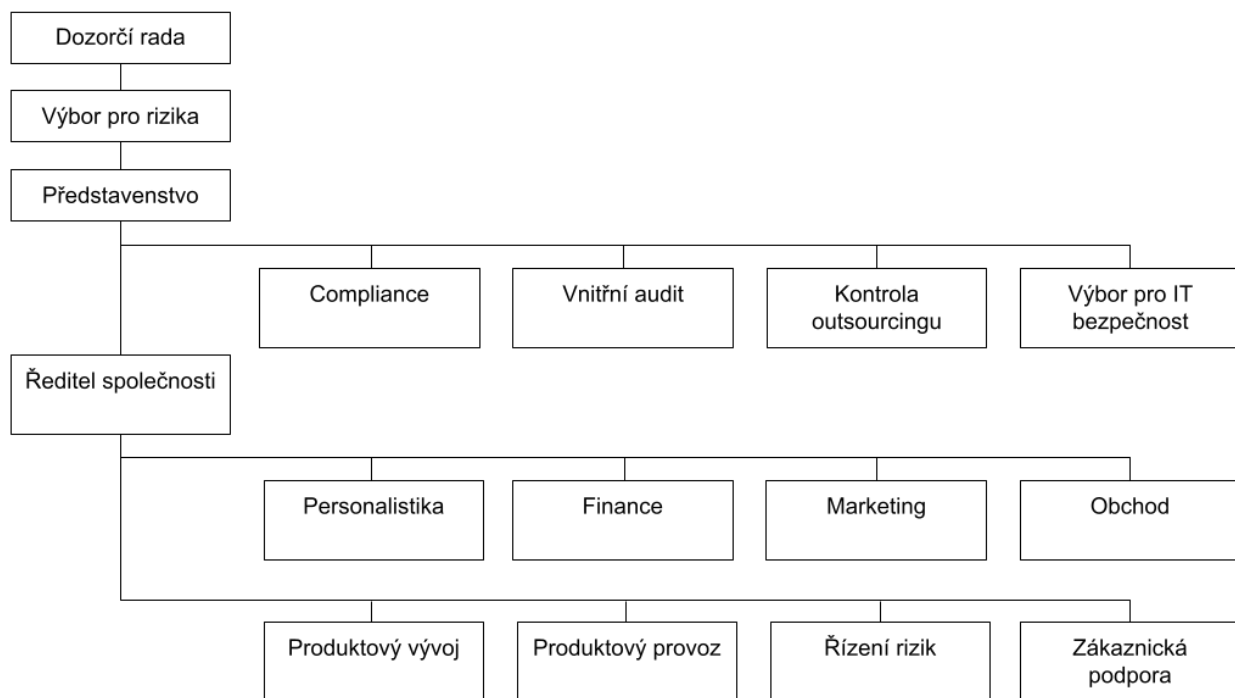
Dozorčí rada

Výbor pro rizika

Představenstvo

Compliance

Vnitřní audit

Kontrola outsourcingu

Výbor pro IT bezpečnost

Ředitel společnosti

Personalistika

Finance

Marketing

Obchod

Produktový vývoj

Produktový provoz

Řízení rizik

Zákaznická podpora